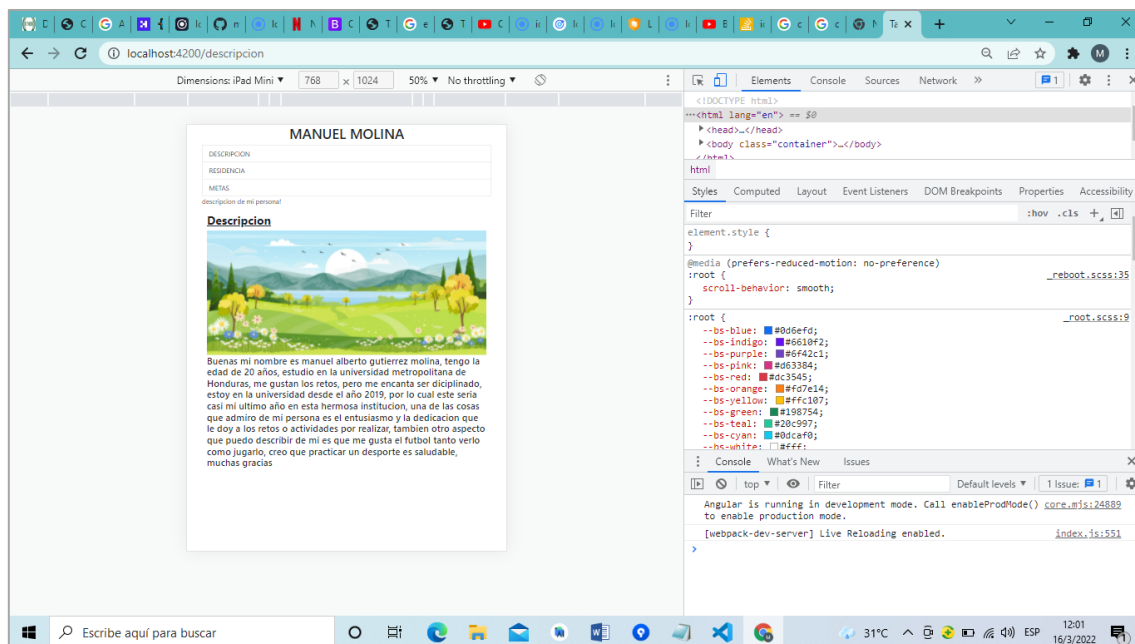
localhost:4200/descripcion

Dimensions: iPad Mini ▼ 768 × 1024 50% ▼ No throttling ▼

MANUEL MOLINA

DESCRIPCION

RESIDENCIA

METAS

descripcion de mi persona!

Descripcion

Buenas mi nombre es manuel alberto gutierrez molina, tengo la edad de 20 años, estudio en la universidad metropolitana de Honduras, me gustan los retos, pero me encanta ser diciplinado, estoy en la universidad desde el año 2019, por lo cual este seria casi mi ultimo año en esta hermosa institucion, una de las cosas que admiro de mi persona es el entusiasmo y la dedicacion que le doy a los retos o actividades por realizar, tambien otro aspecto que puedo describir de mi es que me gusta el futbol tanto verlo como jugarlo, creo que practicar un desporte es saludable, muchas gracias

Elements Console Sources Network »

<!DOCTYPE html>
<html lang="en"> == $0
<head>…</head>
<body class="container">…</body>
</html>

html

Styles Computed Layout Event Listeners DOM Breakpoints Properties Accessibility

Filter :hov .cls +

element.style {
}

@media (prefers-reduced-motion: no-preference)
:root { _reboot.scss:35
scroll-behavior: smooth;
}

:root { _root.scss:9
--bs-blue: #0d6efd;
--bs-indigo: #6610f2;
--bs-purple: #6f42c1;
--bs-pink: #d63384;
--bs-red: #dc3545;
--bs-orange: #fd7e14;
--bs-yellow: #ffc107;
--bs-green: #198754;
--bs-teal: #20c997;
--bs-cyan: #0dcaf0;
--bs-white: #fff;

Console What's New Issues

top ▼ Filter Default levels ▼ 1 Issue: 1

Angular is running in development mode. Call enableProdMode() to enable production mode. core.mjs:24889

[webpack-dev-server] Live Reloading enabled. index.js:551

Escribe aquí para buscar

31°C ESP 12:01 16/3/2022